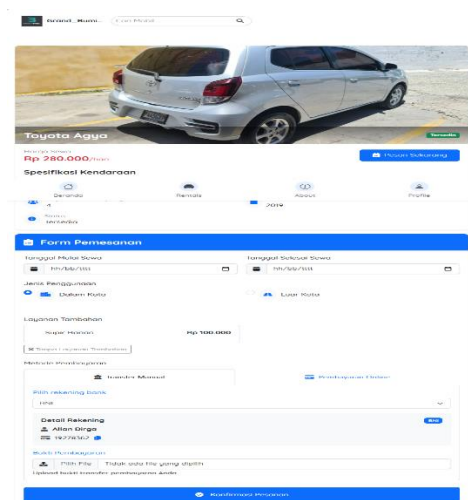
Grand_Rumi... Cari Mobil

Toyota Agya

Tersedia

Harga Sewa
Rp 280.000/hari

Pesan Sekarang

Spesifikasi Kendaraan

Beranda Rental About Profile

4

2019

Bensin
Matic

Form Pemesanan

Tanggal Mulai Sewa
hh/bb/tttt

Tanggal Selesai Sewa
hh/bb/tttt

Jenis Penggunaan

Dalam Kota

Luar Kota

Layanan Tambahan

Supir Harian Rp 100.000

Reset Layanan Tambahan

Metode Pembayaran

Transfer Manual

Pembayaran Online

Pilih rekening bank

BNI

Detail Rekening

BNI

Allan Dirga

19778362

Bukti Pembayaran

Pilih File Tidak ada file yang dipilih

Upload bukti transfer pembayaran Anda

Konfirmasi Pesanan